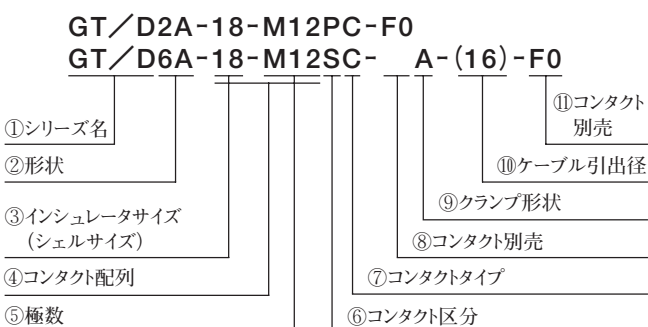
GT／D2A-18-M12PC-F0
GT／D6A-18-M12SC- A-(16)-F0

①シリーズ名
②形状
③インシュレータサイズ（シェルサイズ）
④コンタクト配列
⑤極数
⑥コンタクト区分
⑦コンタクトタイプ
⑧コンタクト別売
⑨クランプ形状
⑩ケーブル引出径
⑪コンタクト別売